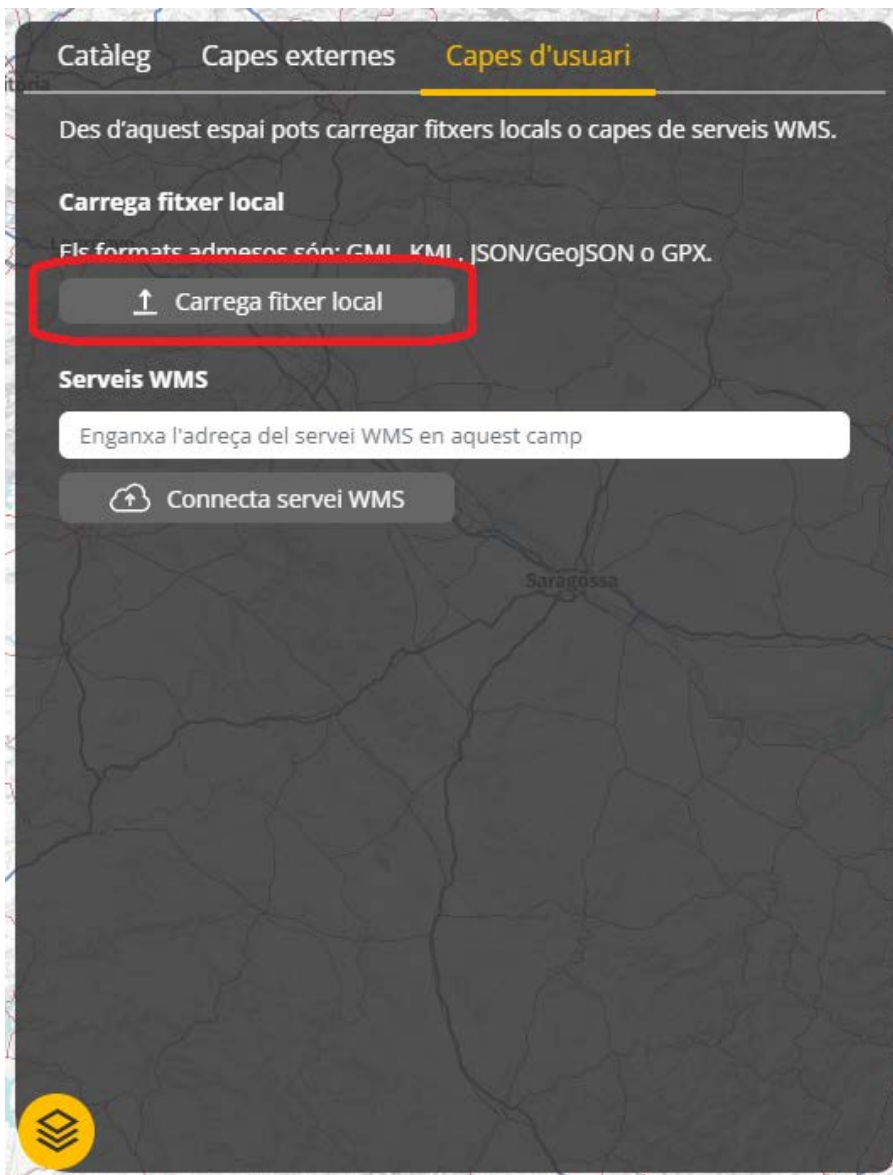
Catàleg Capes externes Capes d'usuari

Des d'aquest espai pots carregar fitxers locals o capes de serveis WMS.

Carrega fitxer local

Els formats admesos són: GML, KML, JSON/GeoJSON o GPX.

Carrega fitxer local

Serveis WMS

Enganxa l'adreça del servei WMS en aquest camp

Connecta servei WMS

Saragossa